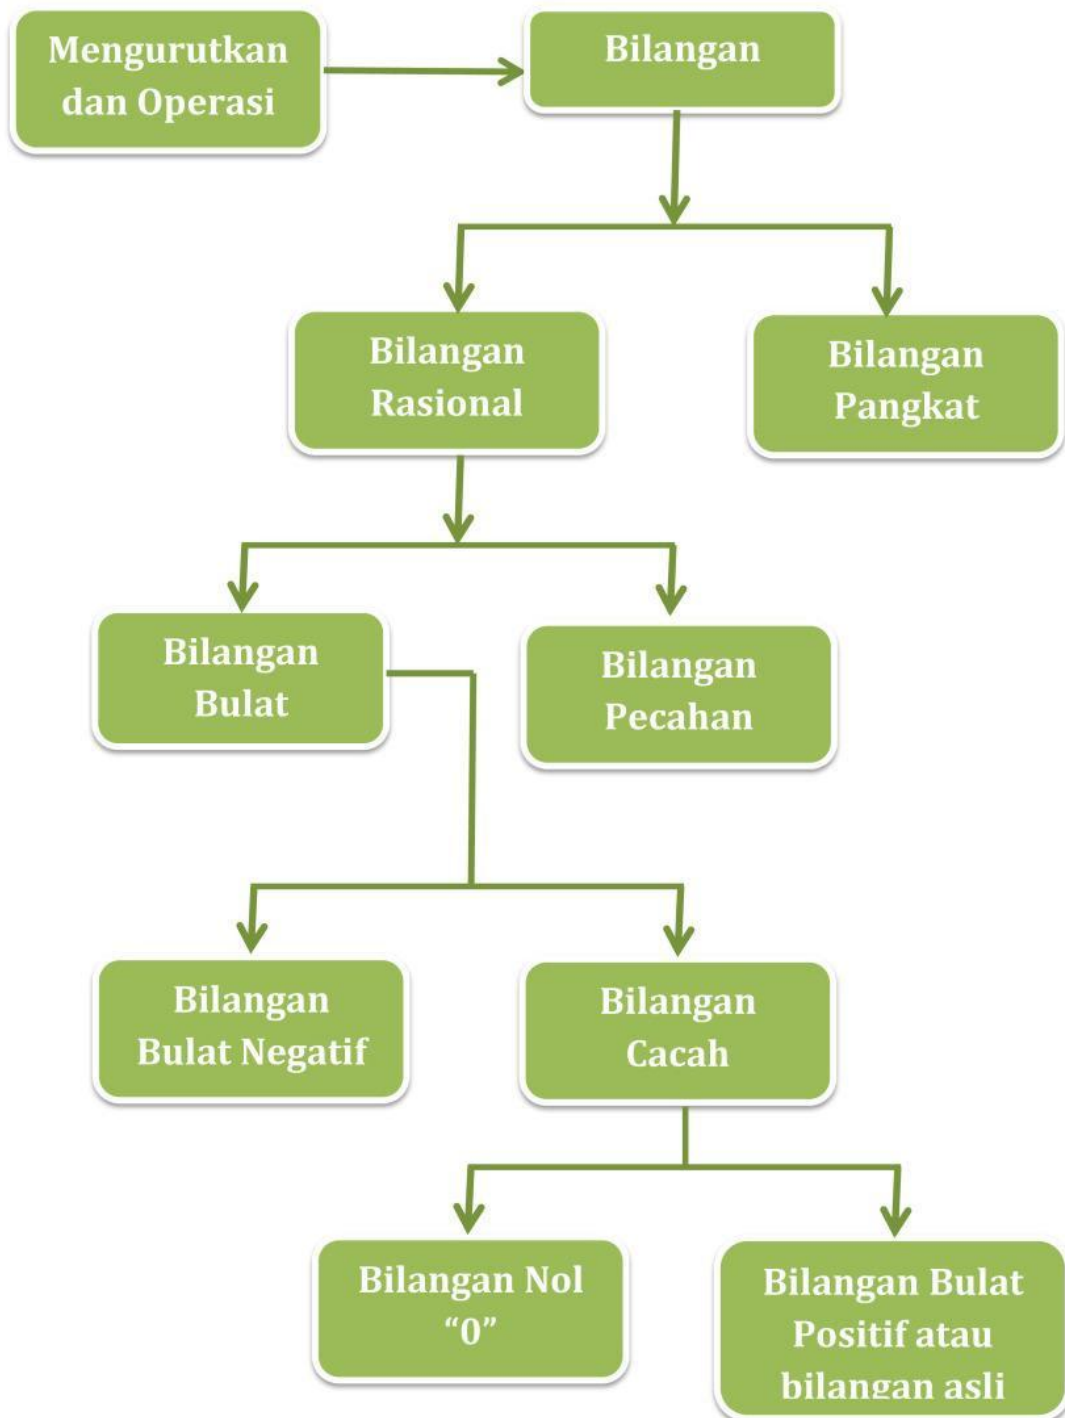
Mengurutkan dan Operasi

Bilangan

Bilangan Rasional

Bilangan Pangkat

Bilangan Bulat

Bilangan Pecahan

Bilangan Bulat Negatif

Bilangan Cacah

Bilangan Nol "0"

Bilangan Bulat Positif atau bilangan asli